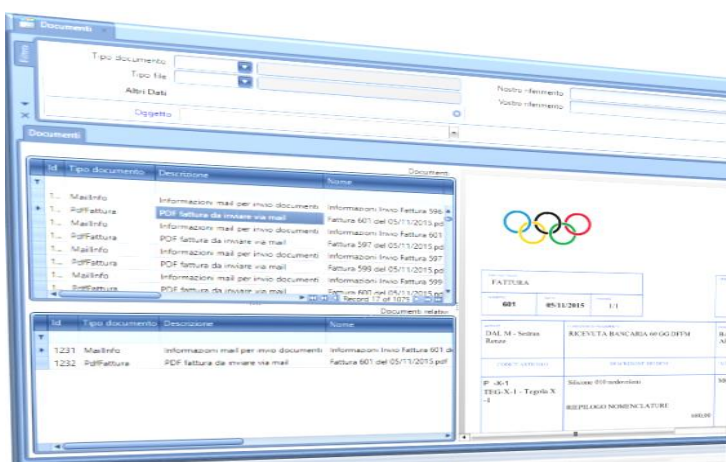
Documenti

Filtro

Tipo documento
Tipo file
Altri Dati
Oggetto

Nostro riferimento
Vostro riferimento

Documenti

Documenti

| Id | Tipo documento | Descrizione | Nome |
|---|---|---|---|
| 1... | MailInfo | Informazioni mail per invio documenti | Informazioni Invio Fattura 596 |
| 1... | PdfFattura | PDF fattura da inviare via mail | Fattura 601 del 05/11/2015.pdf |
| 1... | MailInfo | Informazioni mail per invio documenti | Informazioni Invio Fattura 601 |
| 1... | PdfFattura | PDF fattura da inviare via mail | Fattura 597 del 05/11/2015.pdf |
| 1... | MailInfo | Informazioni mail per invio documenti | Informazioni Invio Fattura 597 |
| 1... | PdfFattura | PDF fattura da inviare via mail | Fattura 599 del 05/11/2015.pdf |
| 1... | MailInfo | Informazioni mail per invio documenti | Informazioni Invio Fattura 599 |
| 1... | PdfFattura | PDF fattura da inviare via mail | Fattura 600 del 05/11/2015.pdf |

Record 17 of 1075

Documenti relativi

| Id | Tipo documento | Descrizione | Nome |
|---|---|---|---|
| 1231 | MailInfo | Informazioni mail per invio documenti | Informazioni Invio Fattura 601 d |
| 1232 | PdfFatture | PDF fattura da inviare via mail | Fattura 601 del 05/11/2015.pdf |

FATTURA
601 05/11/2015 1/1
DAL M - Sestus Renze
RICEVUTA BANCARIA 60 GG DFFM
P -X-1
TEG-X-1 - Tegola X -1
Silicone 010 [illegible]
RIEPILOGO NOMENCLATURE
600,00